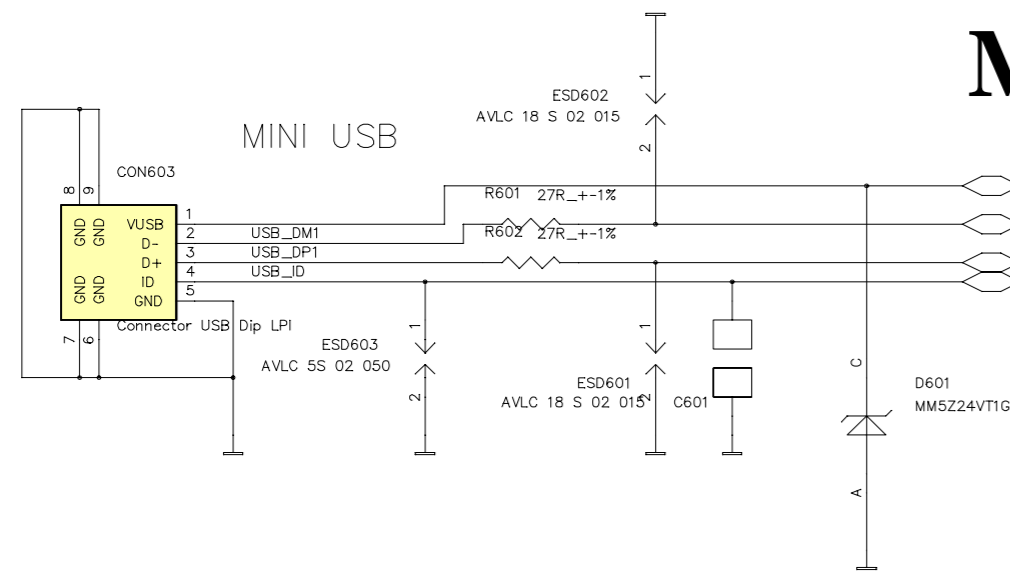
M

MINI USB

ESD602
AVLC 18 S 02 015

1
2

CON603

8 9

GND GND
VUSB
D-
D+
ID
GND GND
GND

1
2
3
4
5

7 6

USB_DM1
USB_DP1
USB_ID

R601 27R_+-1%
R602 27R_+-1%

Connector USB Dip LPI

ESD603
AVLC 5S 02 050

1
2

1
2

ESD601
AVLC 18 S 02 015

C601

C
A

D601
MM5Z24VT1G